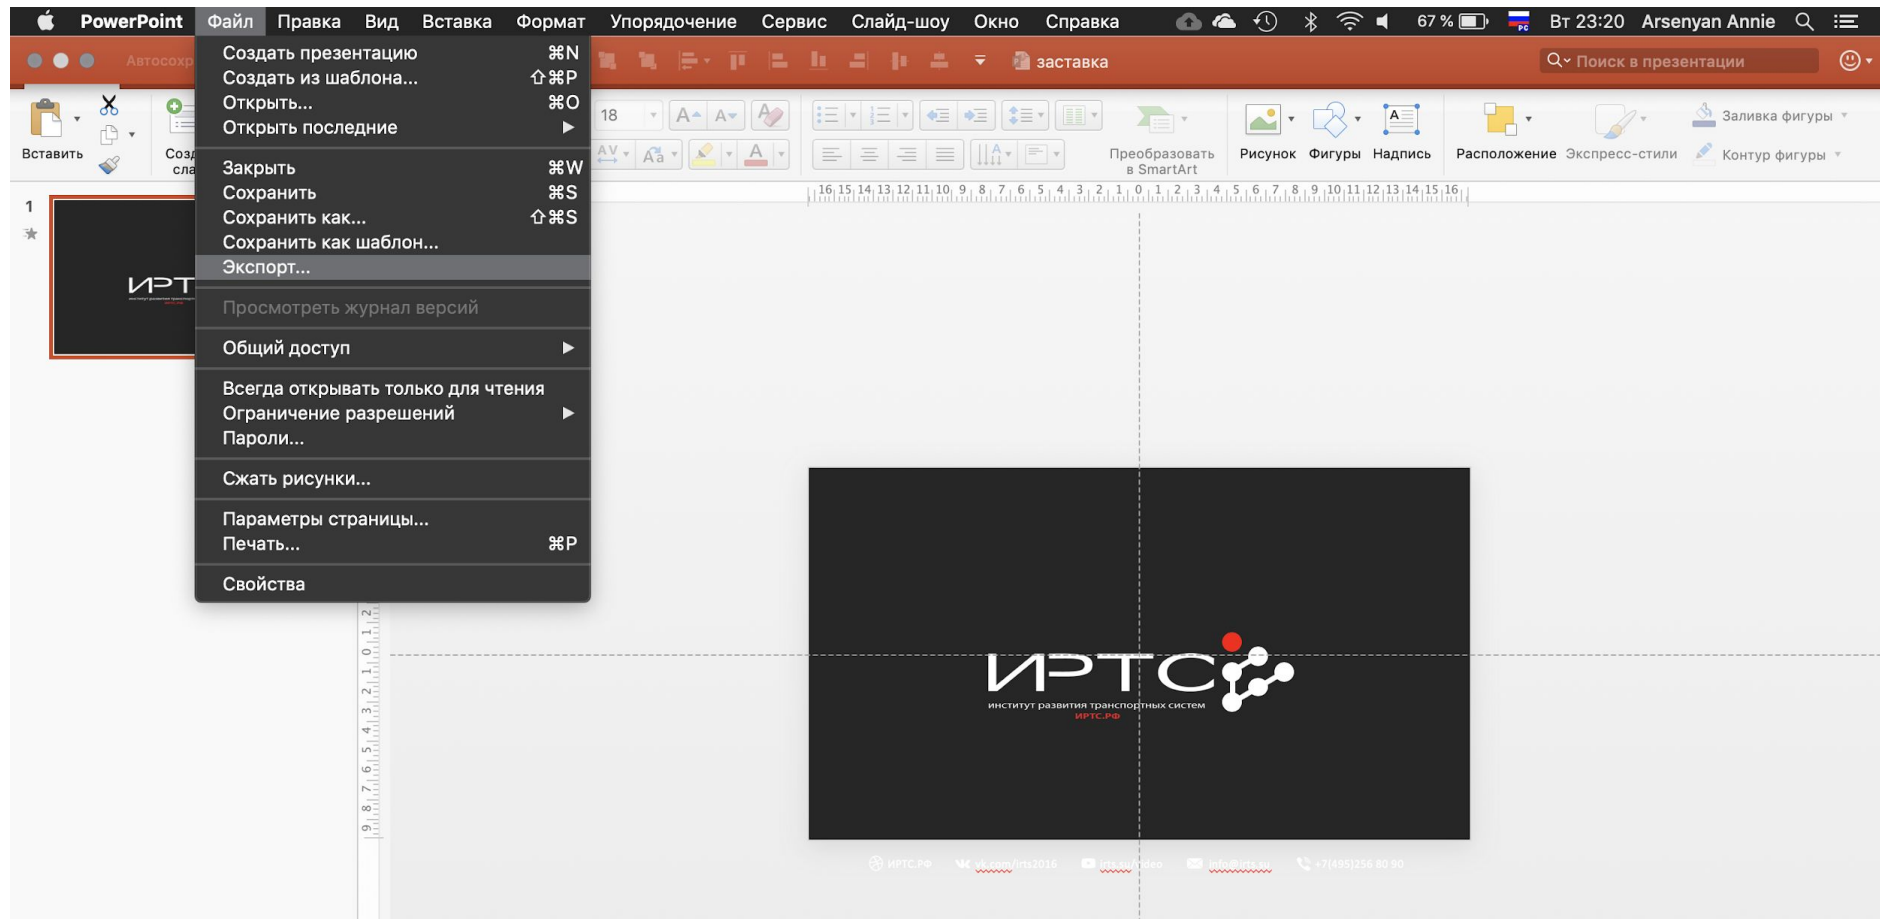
PowerPoint Файл Правка Вид Вставка Формат Упорядочение Сервис Слайд-шоу Окно Справка 67 % Вт 23:20 Arsenyan Annie

Автосохр

заставка

Поиск в презентации

Вставить

Соз
сла

18

Преобразовать в SmartArt

Рисунок Фигуры Надпись

Расположение Экспресс-стили

Заливка фигуры

Контур фигуры

Создать презентацию ⌘N
Создать из шаблона... ⇧⌘P
Открыть... ⌘O
Открыть последние

Закрыть ⌘W
Сохранить ⌘S
Сохранить как... ⇧⌘S
Сохранить как шаблон...
Экспорт...

Просмотреть журнал версий

Общий доступ

Всегда открывать только для чтения
Ограничение разрешений
Пароли...

Сжать рисунки...

Параметры страницы...
Печать... ⌘P

Свойства

1

ИРТ

ИРТС
институт развития транспортных систем
ИРТС.РФ

ИРТС.РФ vk.com/irts2016 irts.su/video info@irts.su +7(495)256 80 90